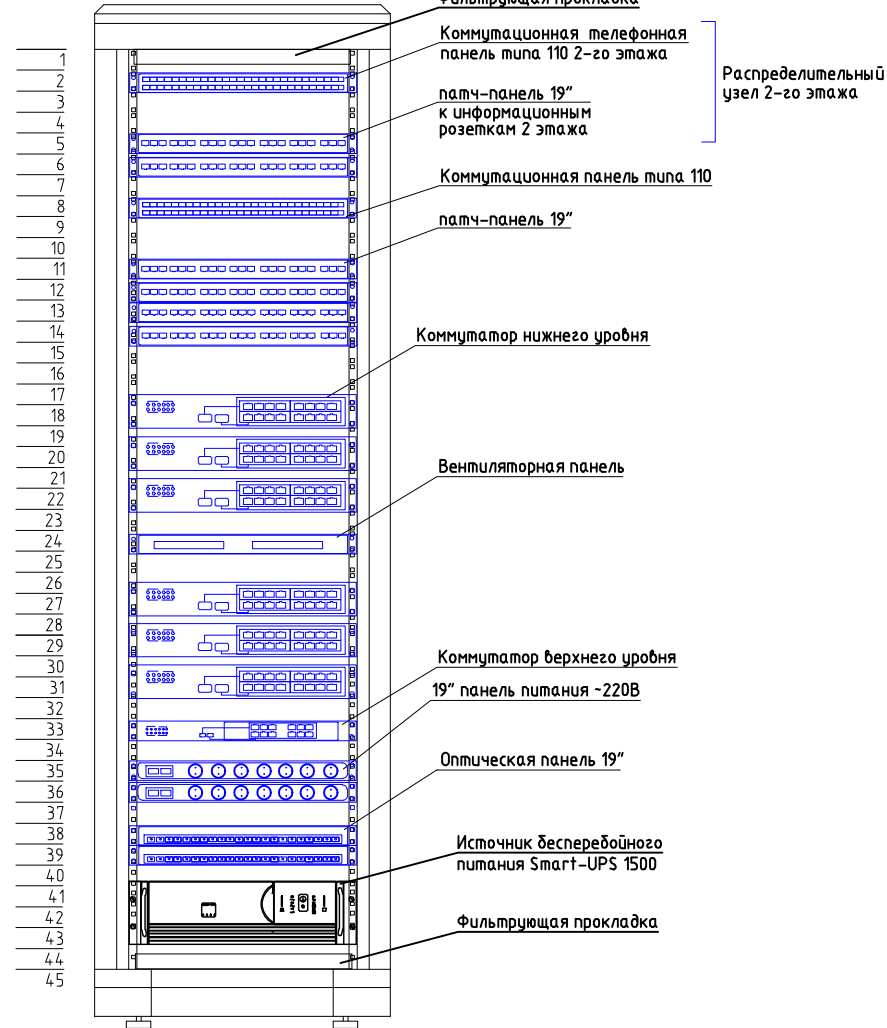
Фильтрующая прокладка

Коммутационная телефонная панель типа 110 2-го этажа

патч-панель 19" к информационным розеткам 2 этажа

Распределительный узел 2-го этажа

Коммутационная панель типа 110

патч-панель 19"

Коммутатор нижнего уровня

Вентиляторная панель

Коммутатор верхнего уровня

19" панель питания ~220В

Оптическая панель 19"

Источник бесперебойного питания Smart-UPS 1500

Фильтрующая прокладка

1
2
3
4
5
6
7
8
9
10
11
12
13
14
15
16
17
18
19
20
21
22
23
24
25
26
27
28
29
30
31
32
33
34
35
36
37
38
39
40
41
42
43
44
45